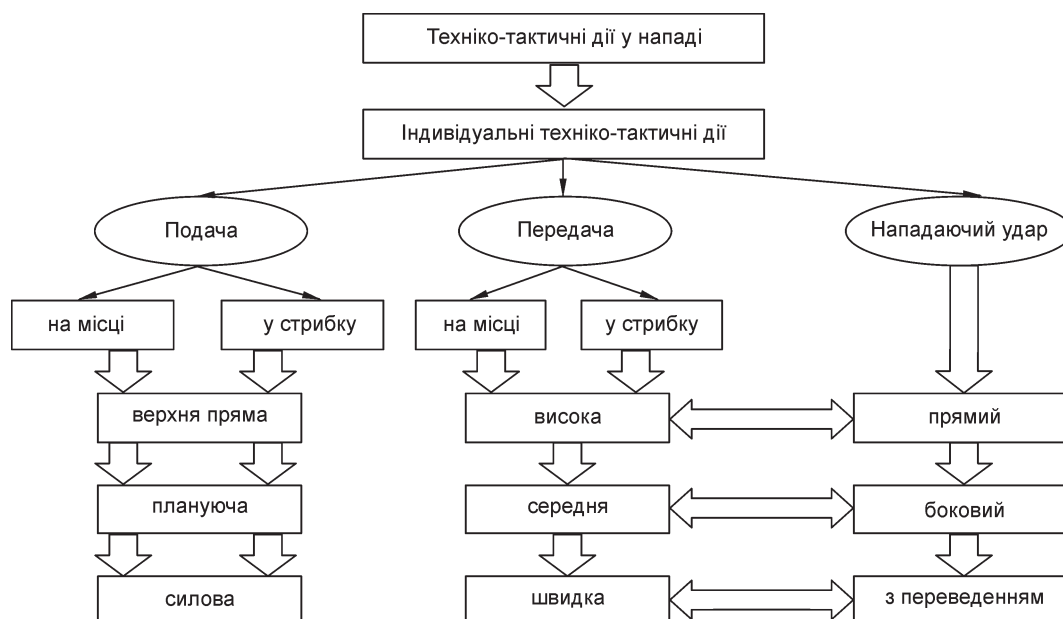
Техніко-тактичні дії у нападі

Індивідуальні техніко-тактичні дії

Подача

Передача

Нападаючий удар

на місці

у стрибку

на місці

у стрибку

верхня пряма

планууюча

силова

висока

середня

швидка

прямий

боковий

з переведенням